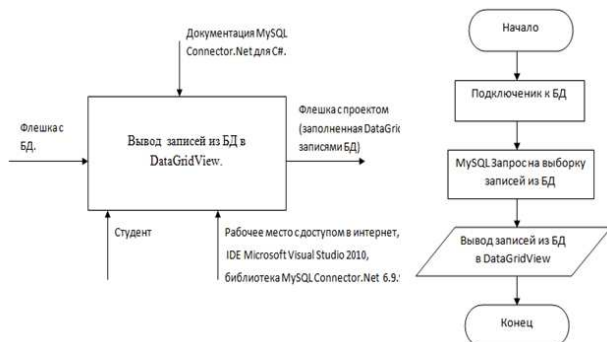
Документация MySQL Connector.Net для C#.

Флешка с БД.

Вывод записей из БД в DataGridView.

Флешка с проектом (заполненная DataGric записями БД)

Студент

Рабочее место с доступом в интернет, IDE Microsoft Visual Studio 2010, библиотека MySQL Connector.Net 6.9.

Начало

Подключеник к БД

MySQL Запрос на выборку записей из БД

Вывод записей из БД в DataGridView

Конец